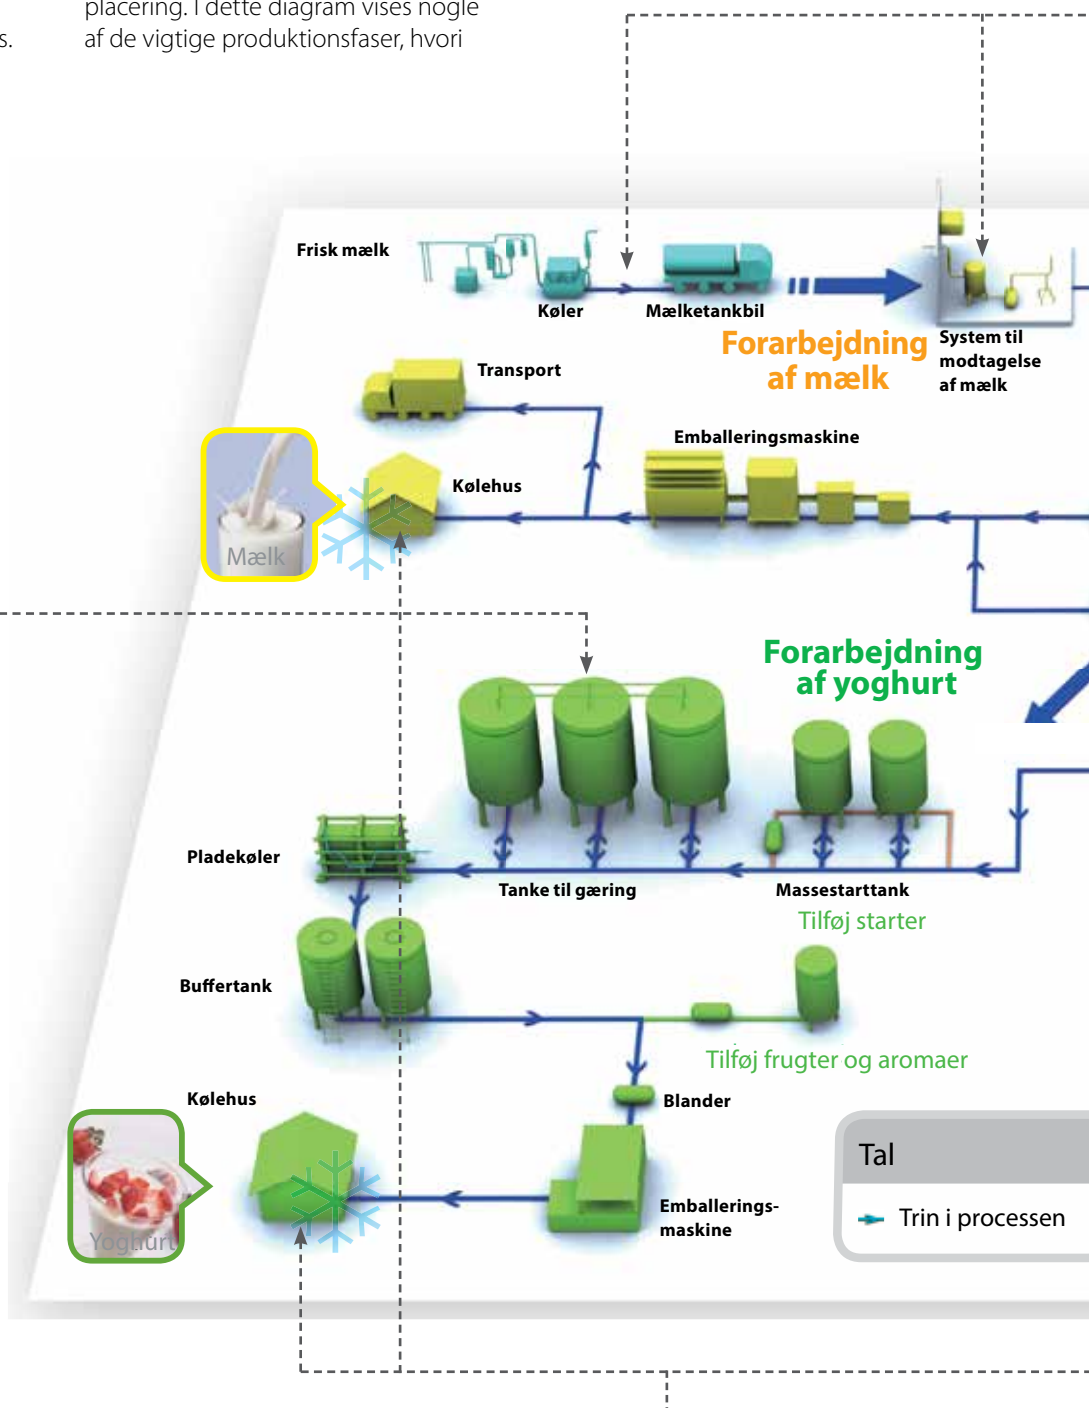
s.

placering. I dette diagram vises nogle af de vigtige produktionsfaser, hvori

Frisk mælk

Køler

Mælketankbil

System til modtagelse af mælk

Forarbejdning af mælk

Transport

Emballeringsmaskine

Kølehus

Mælk

Forarbejdning af yoghurt

Pladekøler

Tanke til gæring

Massestarttank

Tilføj starter

Buffertank

Tilføj frugter og aromaer

Blander

Kølehus

Emballerings-maskine

Yoghurt

Tal

Trin i processen